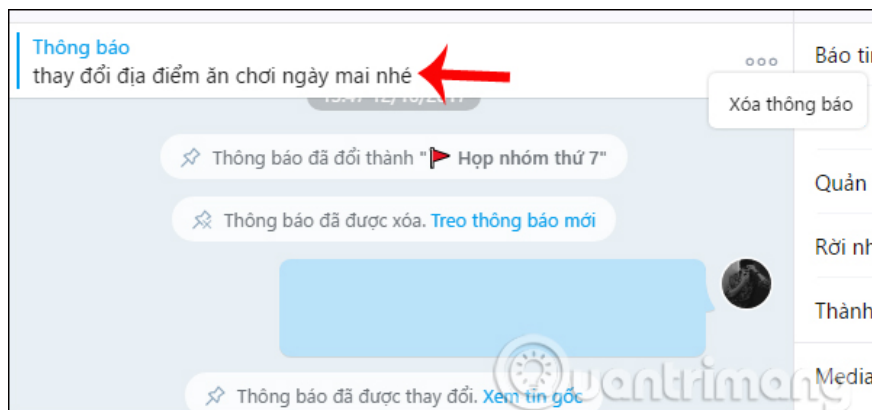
Thông báo
thay đổi địa điểm ăn chơi ngày mai nhé

Xóa thông báo

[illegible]

Thông báo đã đổi thành "🚩 Họp nhóm thứ 7"

Thông báo đã được xóa. Treo thông báo mới

Thông báo đã được thay đổi. Xem tin gốc

Báo tin

Quản

Rời nh

Thành

Media

uantrimang